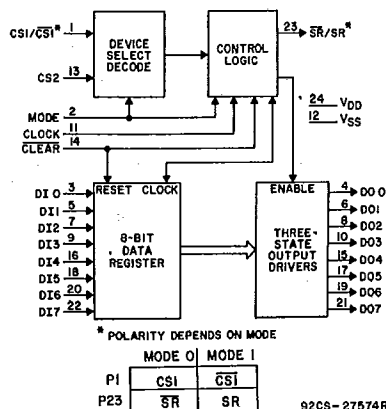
$CS1/\overline{CS1}^*$ 1
CS2 13
DEVICE SELECT DECODE
CONTROL LOGIC
23 $\overline{SR}/SR^*$
MODE 2
CLOCK 11
$\overline{CLEAR}$ 14
24 $V_{DD}$
12 $V_{SS}$
RESET CLOCK
DI 0 3
DI1 5
DI2 7
DI3 9
DI4 16
DI5 18
DI6 20
DI7 22
8-BIT DATA REGISTER
ENABLE
THREE-STATE OUTPUT DRIVERS
4 DO 0
6 DO1
8 DO2
10 DO3
15 DO4
17 DO5
19 DO6
21 DO7
* POLARITY DEPENDS ON MODE

| | MODE 0 | MODE 1 |
|---|---|---|
| P1 | CS1 | $\overline{CS1}$ |
| P23 | $\overline{SR}$ | SR |

92CS-27574R